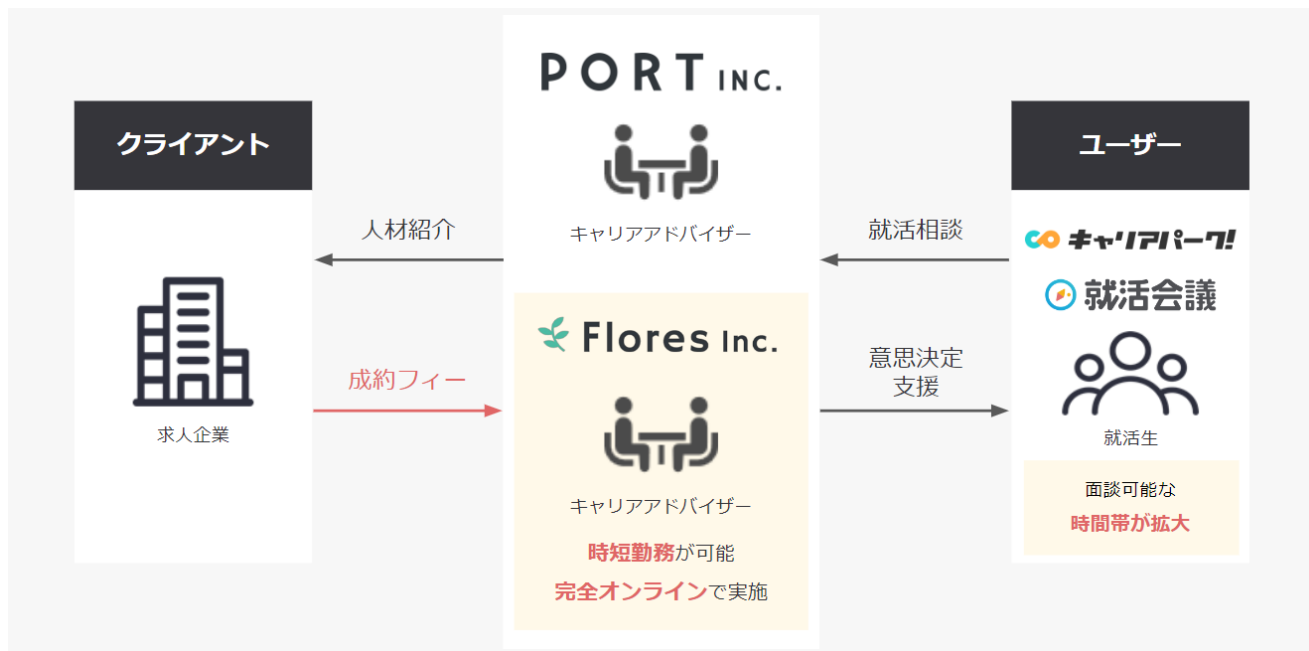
PORT INC.

キャリアアドバイザー

クライアント

人材紹介

求人企業

成約フィー

Flores Inc.

キャリアアドバイザー

時短勤務が可能

完全オンラインで実施

ユーザー

就活相談

キャリアパーク!

就活会議

意思決定支援

就活生

面談可能な
時間帯が拡大